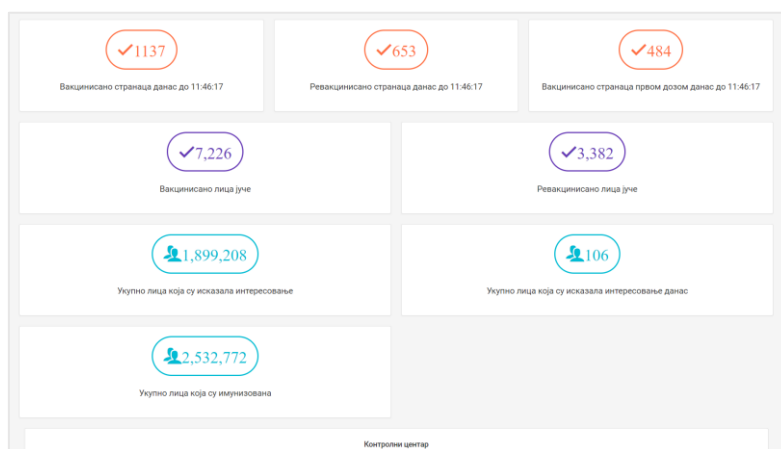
1137
Вакцинисано странаца данас до 11:46:17

653
Ревакцинисано странаца данас до 11:46:17

484
Вакцинисано странаца првом дозом данас до 11:46:17

7,226
Вакцинисано лица јуче

3,382
Ревакцинисано лица јуче

1,899,208
Укупно лица која су исказала интересовање

106
Укупно лица која су исказала интересовање данас

2,532,772
Укупно лица која су имунизована

Контролни центар